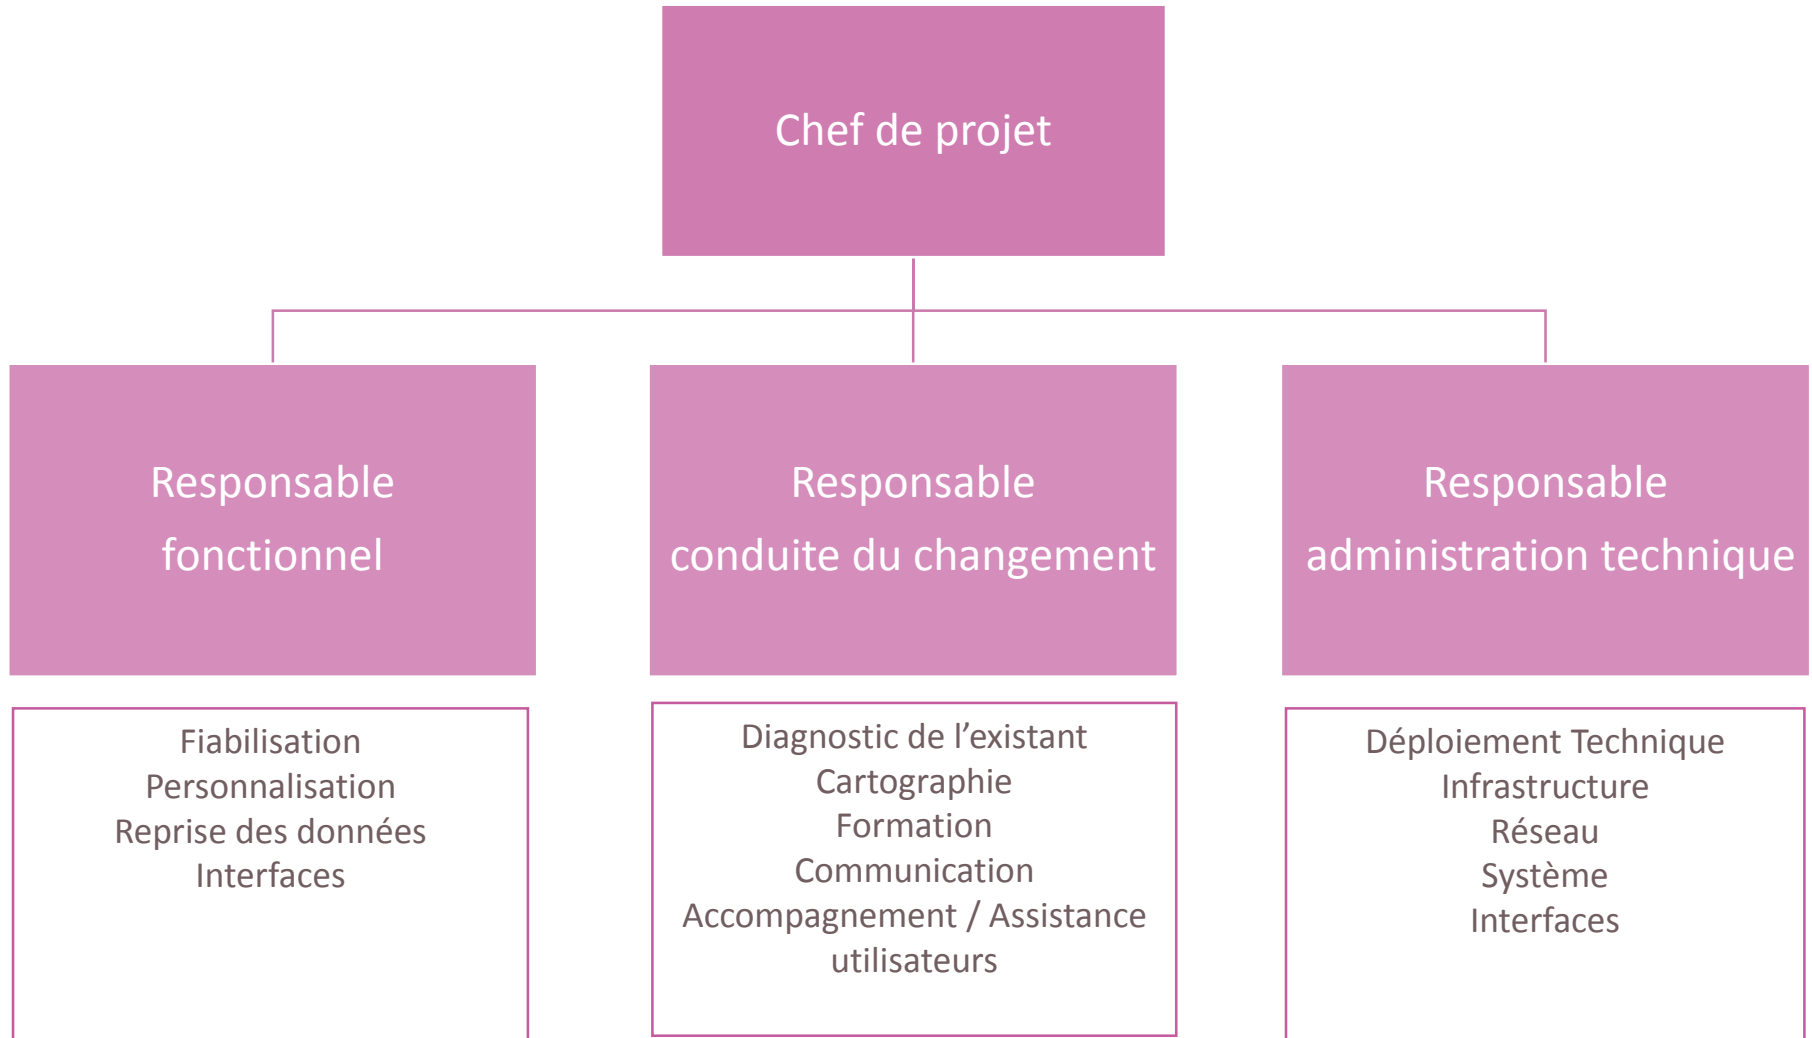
Chef de projet

Responsable fonctionnel

Responsable conduite du changement

Responsable administration technique

Fiabilisation
Personnalisation
Reprise des données
Interfaces

Diagnostic de l’existant
Cartographie
Formation
Communication
Accompagnement / Assistance utilisateurs

Déploiement Technique
Infrastructure
Réseau
Système
Interfaces